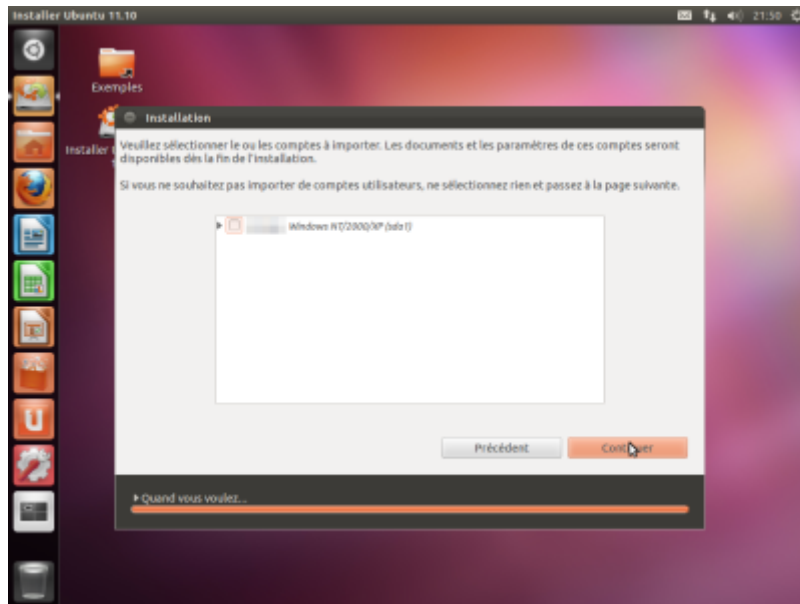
Installer Ubuntu 11.10

21:50

Exemples

Installer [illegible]

Installation

Veuillez sélectionner le ou les comptes à importer. Les documents et les paramètres de ces comptes seront disponibles dès la fin de l'installation.

Si vous ne souhaitez pas importer de comptes utilisateurs, ne sélectionnez rien et passez à la page suivante.

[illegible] Windows NT/2000/XP (sda1)

Précédent

Cont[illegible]er

▸ Quand vous voulez...